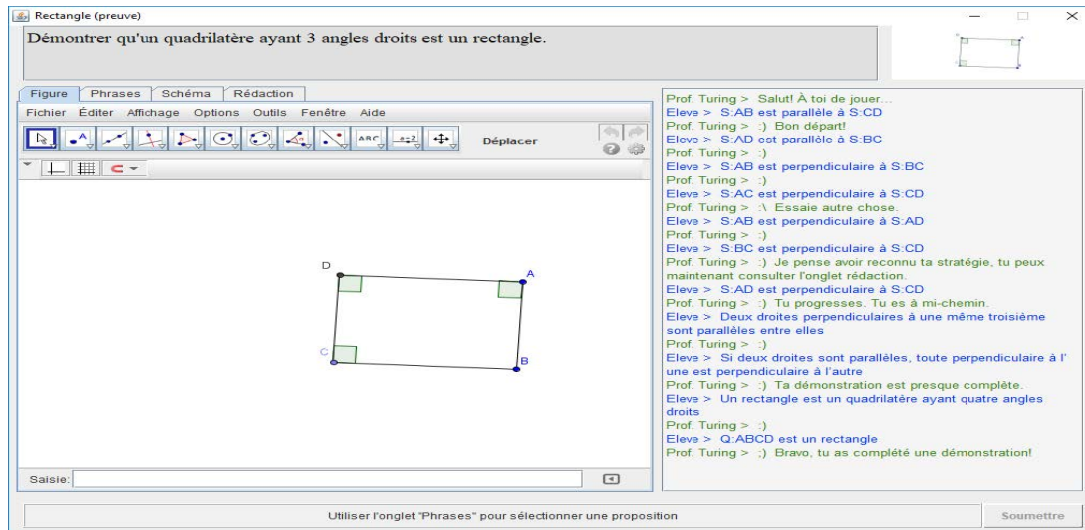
Rectangle (preuve)

Démontrer qu'un quadrilatère ayant 3 angles droits est un rectangle.

Figure | Phrases | Schéma | Rédaction

Fichier Éditer Affichage Options Outils Fenêtre Aide

Déplacer

D A C B

Saisie:

Prof. Turing > Salut! À toi de jouer...
Eleve > S:AB est parallèle à S:CD
Prof. Turing > :) Bon départ!
Eleve > S:AD est parallèle à S:BC
Prof. Turing > :)
Eleve > S:AB est perpendiculaire à S:BC
Prof. Turing > :)
Eleve > S:AC est perpendiculaire à S:CD
Prof. Turing > :\ Essaie autre chose.
Eleve > S:AB est perpendiculaire à S:AD
Prof. Turing > :)
Eleve > S:BC est perpendiculaire à S:CD
Prof. Turing > :) Je pense avoir reconnu ta stratégie, tu peux maintenant consulter l'onglet rédaction.
Eleve > S:AD est perpendiculaire à S:CD
Prof. Turing > :) Tu progresses. Tu es à mi-chemin.
Eleve > Deux droites perpendiculaires à une même troisième sont parallèles entre elles
Prof. Turing > :)
Eleve > Si deux droites sont parallèles, toute perpendiculaire à l' une est perpendiculaire à l'autre
Prof. Turing > :) Ta démonstration est presque complète.
Eleve > Un rectangle est un quadrilatère ayant quatre angles droits
Prof. Turing > :)
Eleve > Q:ABCD est un rectangle
Prof. Turing > ;) Bravo, tu as complété une démonstration!

Utiliser l'onglet "Phrases" pour sélectionner une proposition

Soumettre